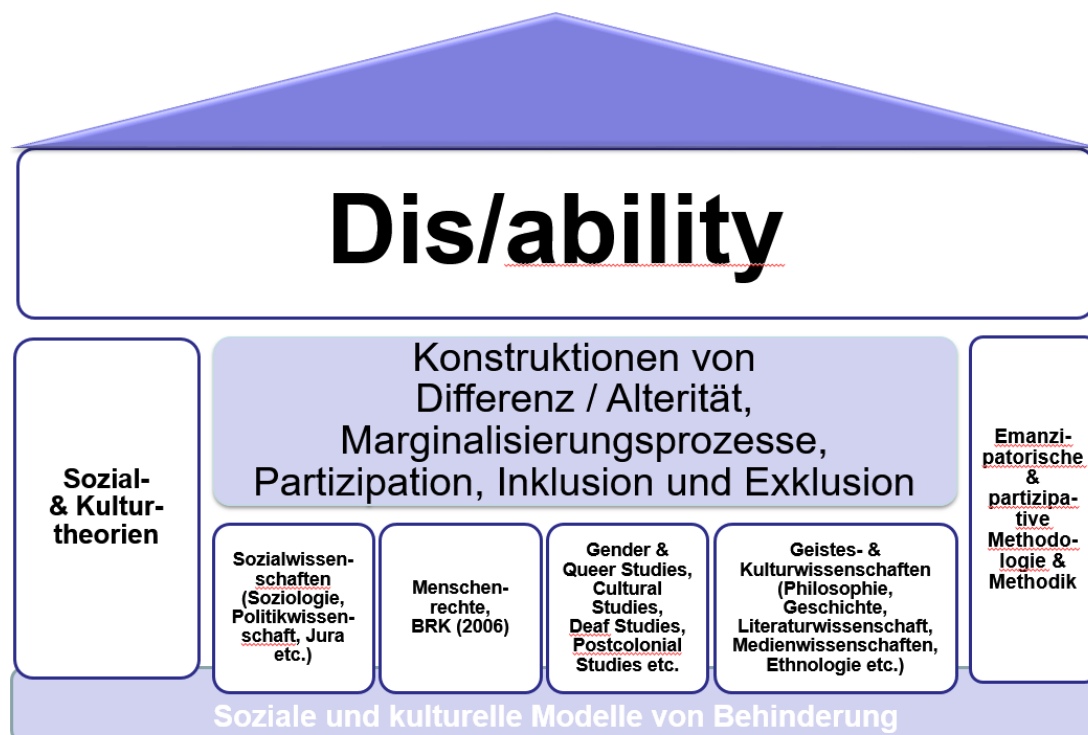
Dis/ability

Sozial- & Kulturtheorien

Konstruktionen von Differenz / Alterität, Marginalisierungsprozesse, Partizipation, Inklusion und Exklusion

Emanzipatorische & partizipative Methodologie & Methodik

Sozialwissenschaften (Soziologie, Politikwissenschaft, Jura etc.)

Menschenrechte, BRK (2006)

Gender & Queer Studies, Cultural Studies, Deaf Studies, Postcolonial Studies etc.

Geistes- & Kulturwissenschaften (Philosophie, Geschichte, Literaturwissenschaft, Medienwissenschaften, Ethnologie etc.)

Soziale und kulturelle Modelle von Behinderung